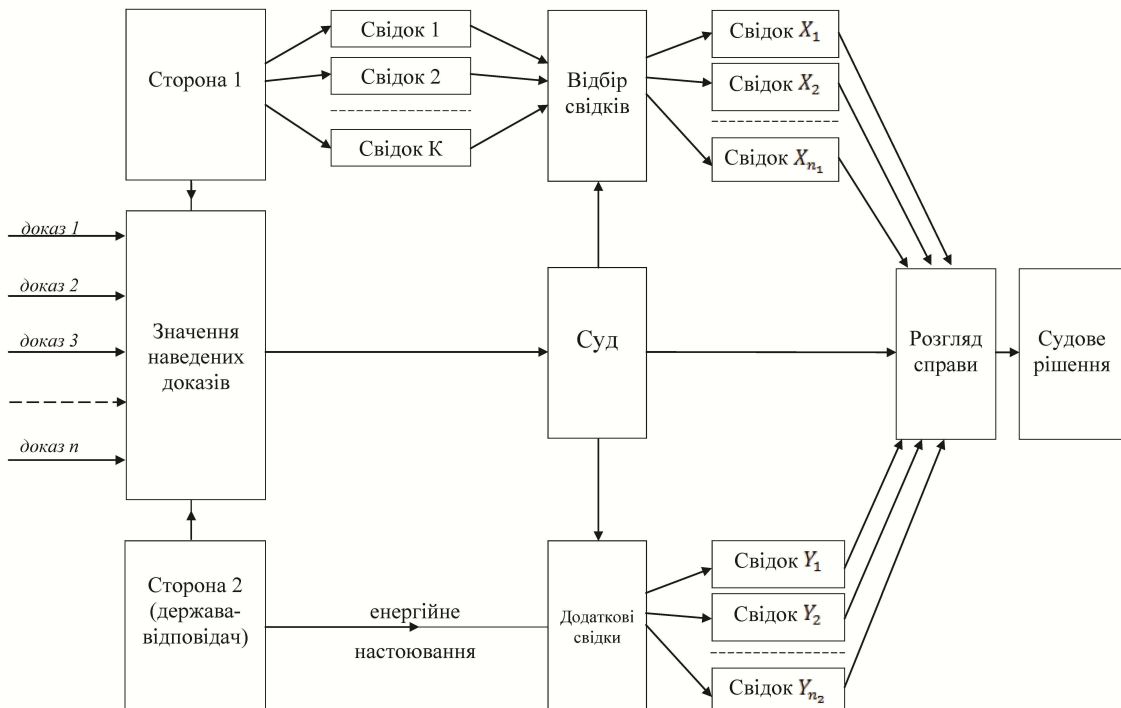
Сторона 1

Свідок 1

Свідок 2

Свідок К

Відбір свідків

Свідок $X_1$

Свідок $X_2$

Свідок $X_{n_1}$

доказ 1

доказ 2

доказ 3

доказ n

Значення наведених доказів

Суд

Розгляд справи

Судове рішення

Сторона 2 (держава-відповідач)

енергійне

настоювання

Додаткові свідки

Свідок $Y_1$

Свідок $Y_2$

Свідок $Y_{n_2}$